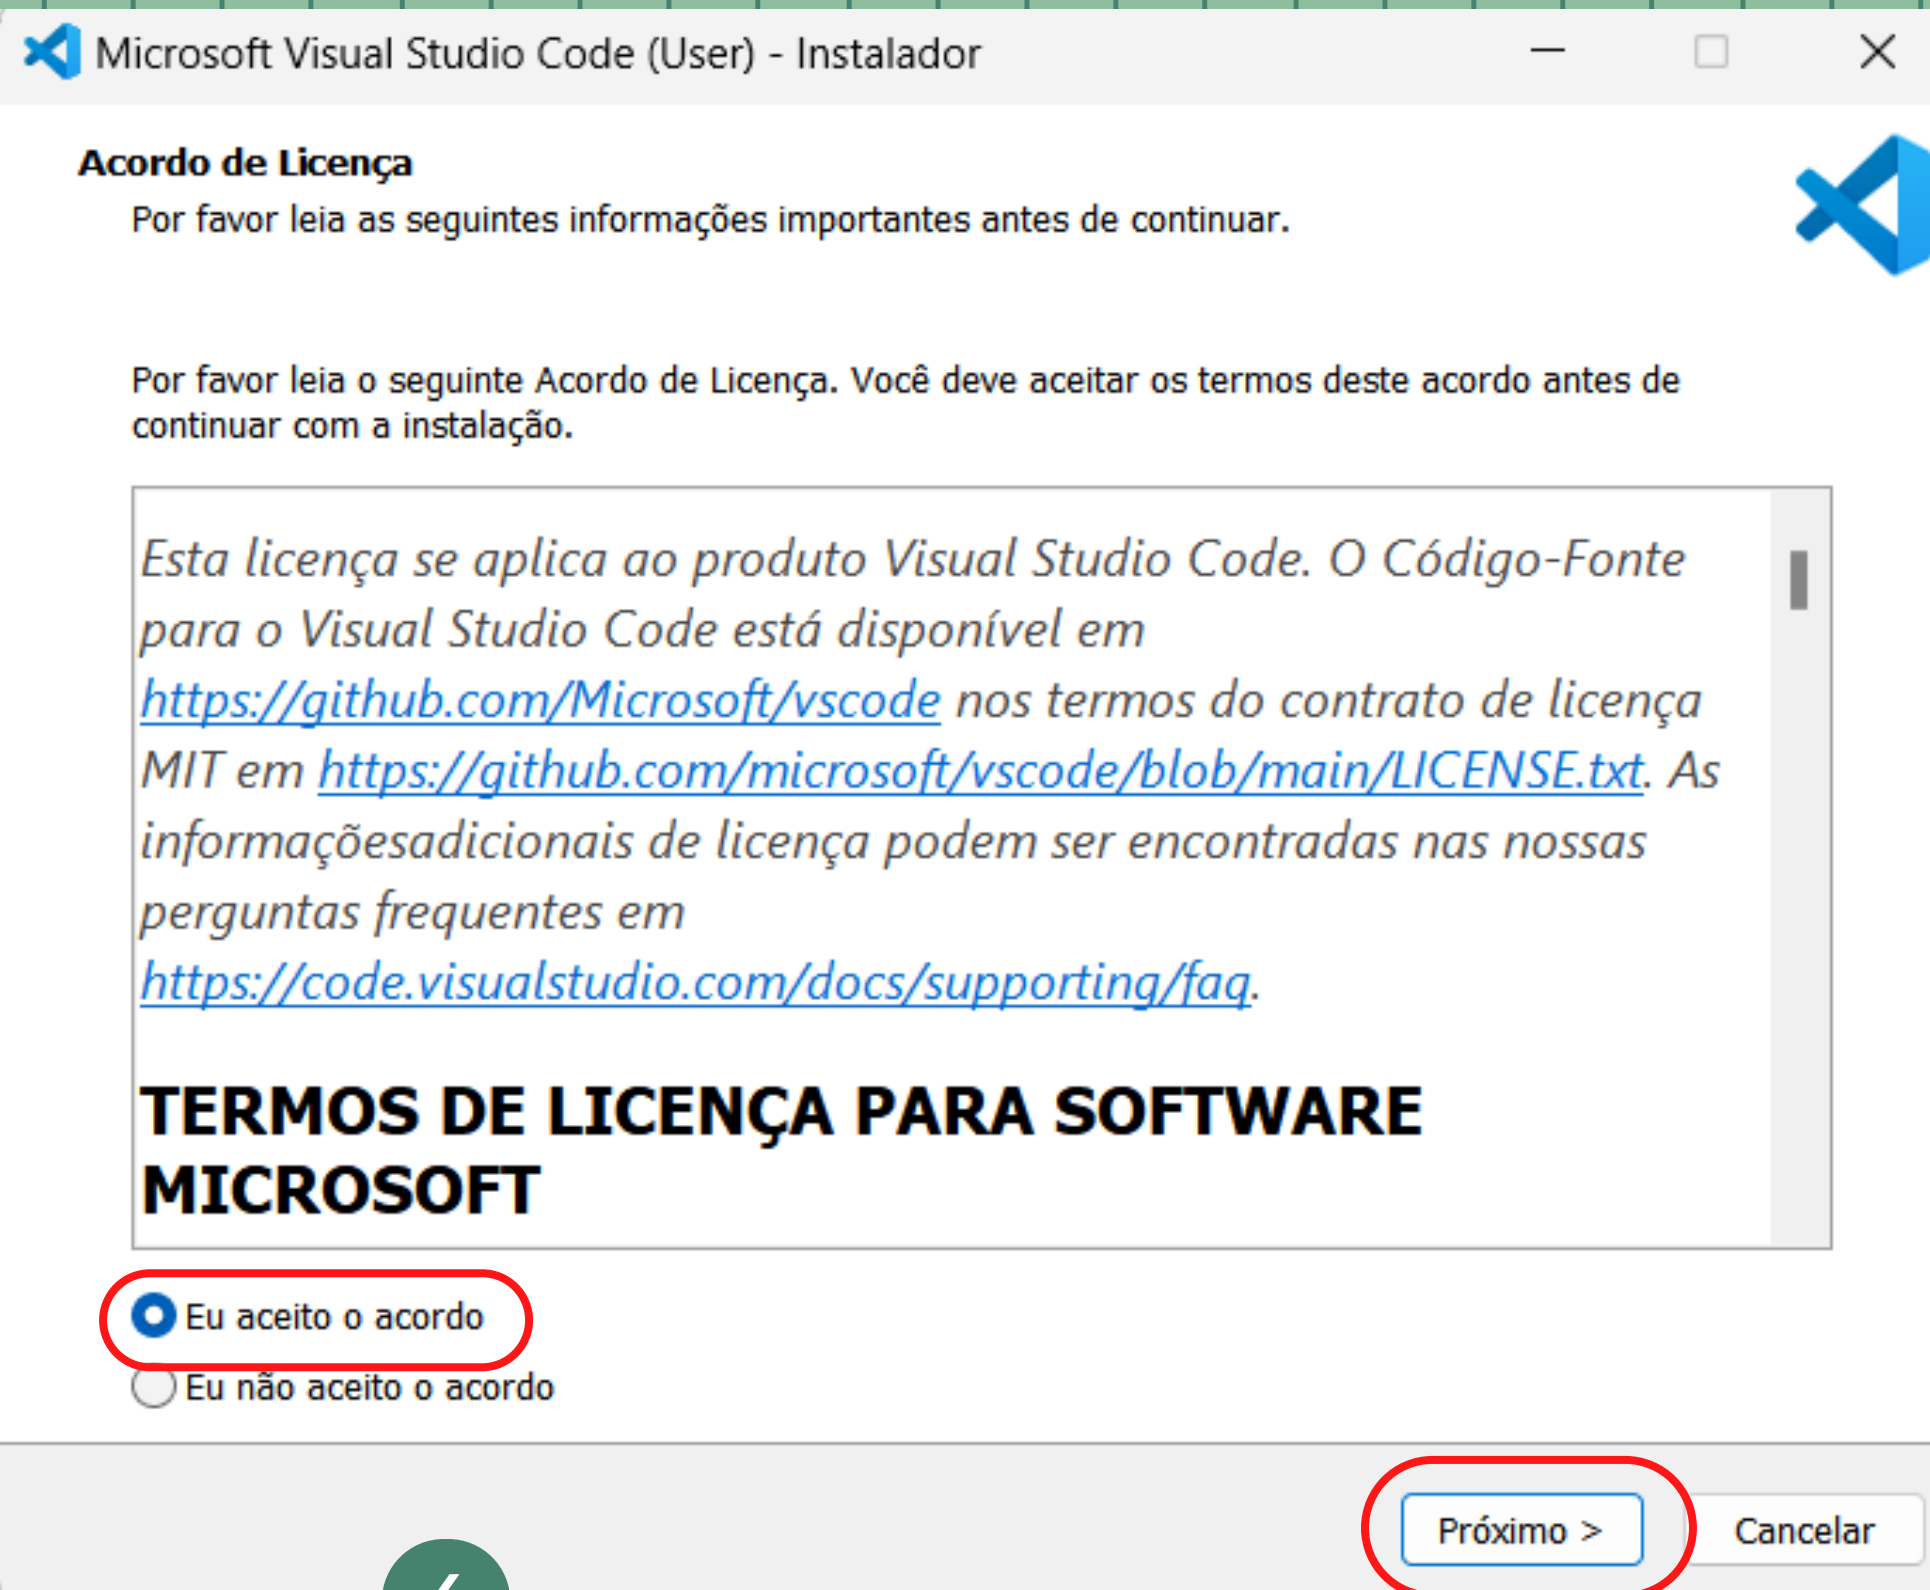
Microsoft Visual Studio Code (User) - Instalador

Acordo de Licença

Por favor leia as seguintes informações importantes antes de continuar.

Por favor leia o seguinte Acordo de Licença. Você deve aceitar os termos deste acordo antes de continuar com a instalação.

Esta licença se aplica ao produto Visual Studio Code. O Código-Fonte para o Visual Studio Code está disponível em https://github.com/Microsoft/vscode nos termos do contrato de licença MIT em https://github.com/microsoft/vscode/blob/main/LICENSE.txt. As informaçõesadicionais de licença podem ser encontradas nas nossas perguntas frequentes em https://code.visualstudio.com/docs/supporting/faq.

TERMOS DE LICENÇA PARA SOFTWARE MICROSOFT

Eu aceito o acordo

Eu não aceito o acordo

Próximo >

Cancelar